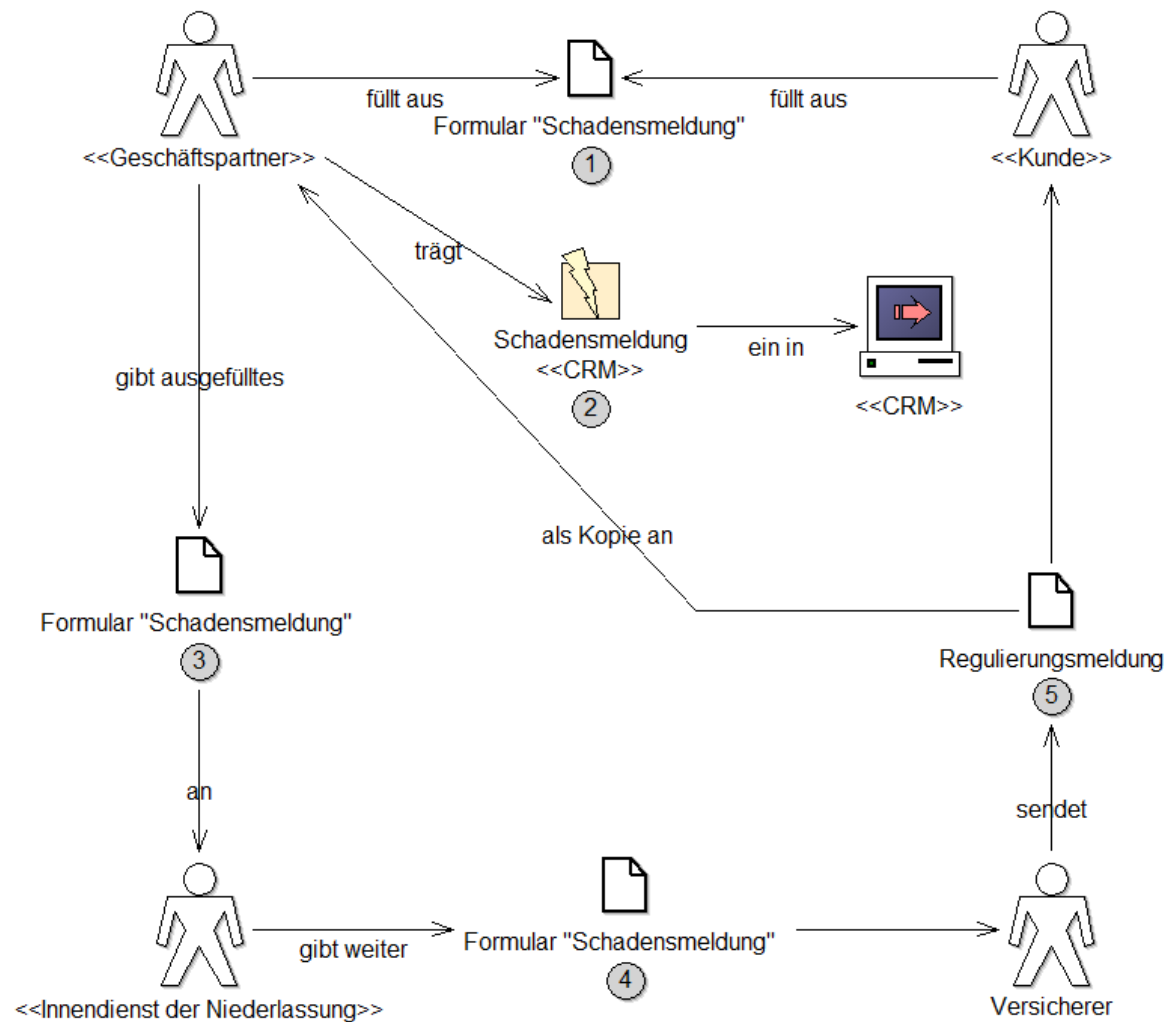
<<Geschäftspartner>>

füllt aus

Formular "Schadensmeldung"

1

füllt aus

<<Kunde>>

trägt

Schadensmeldung
<<CRM>>

2

ein in

<<CRM>>

gibt ausgefülltes

als Kopie an

Formular "Schadensmeldung"

3

Regulierungsmeldung

5

an

sendet

<<Innendienst der Niederlassung>>

gibt weiter

Formular "Schadensmeldung"

4

Versicherer